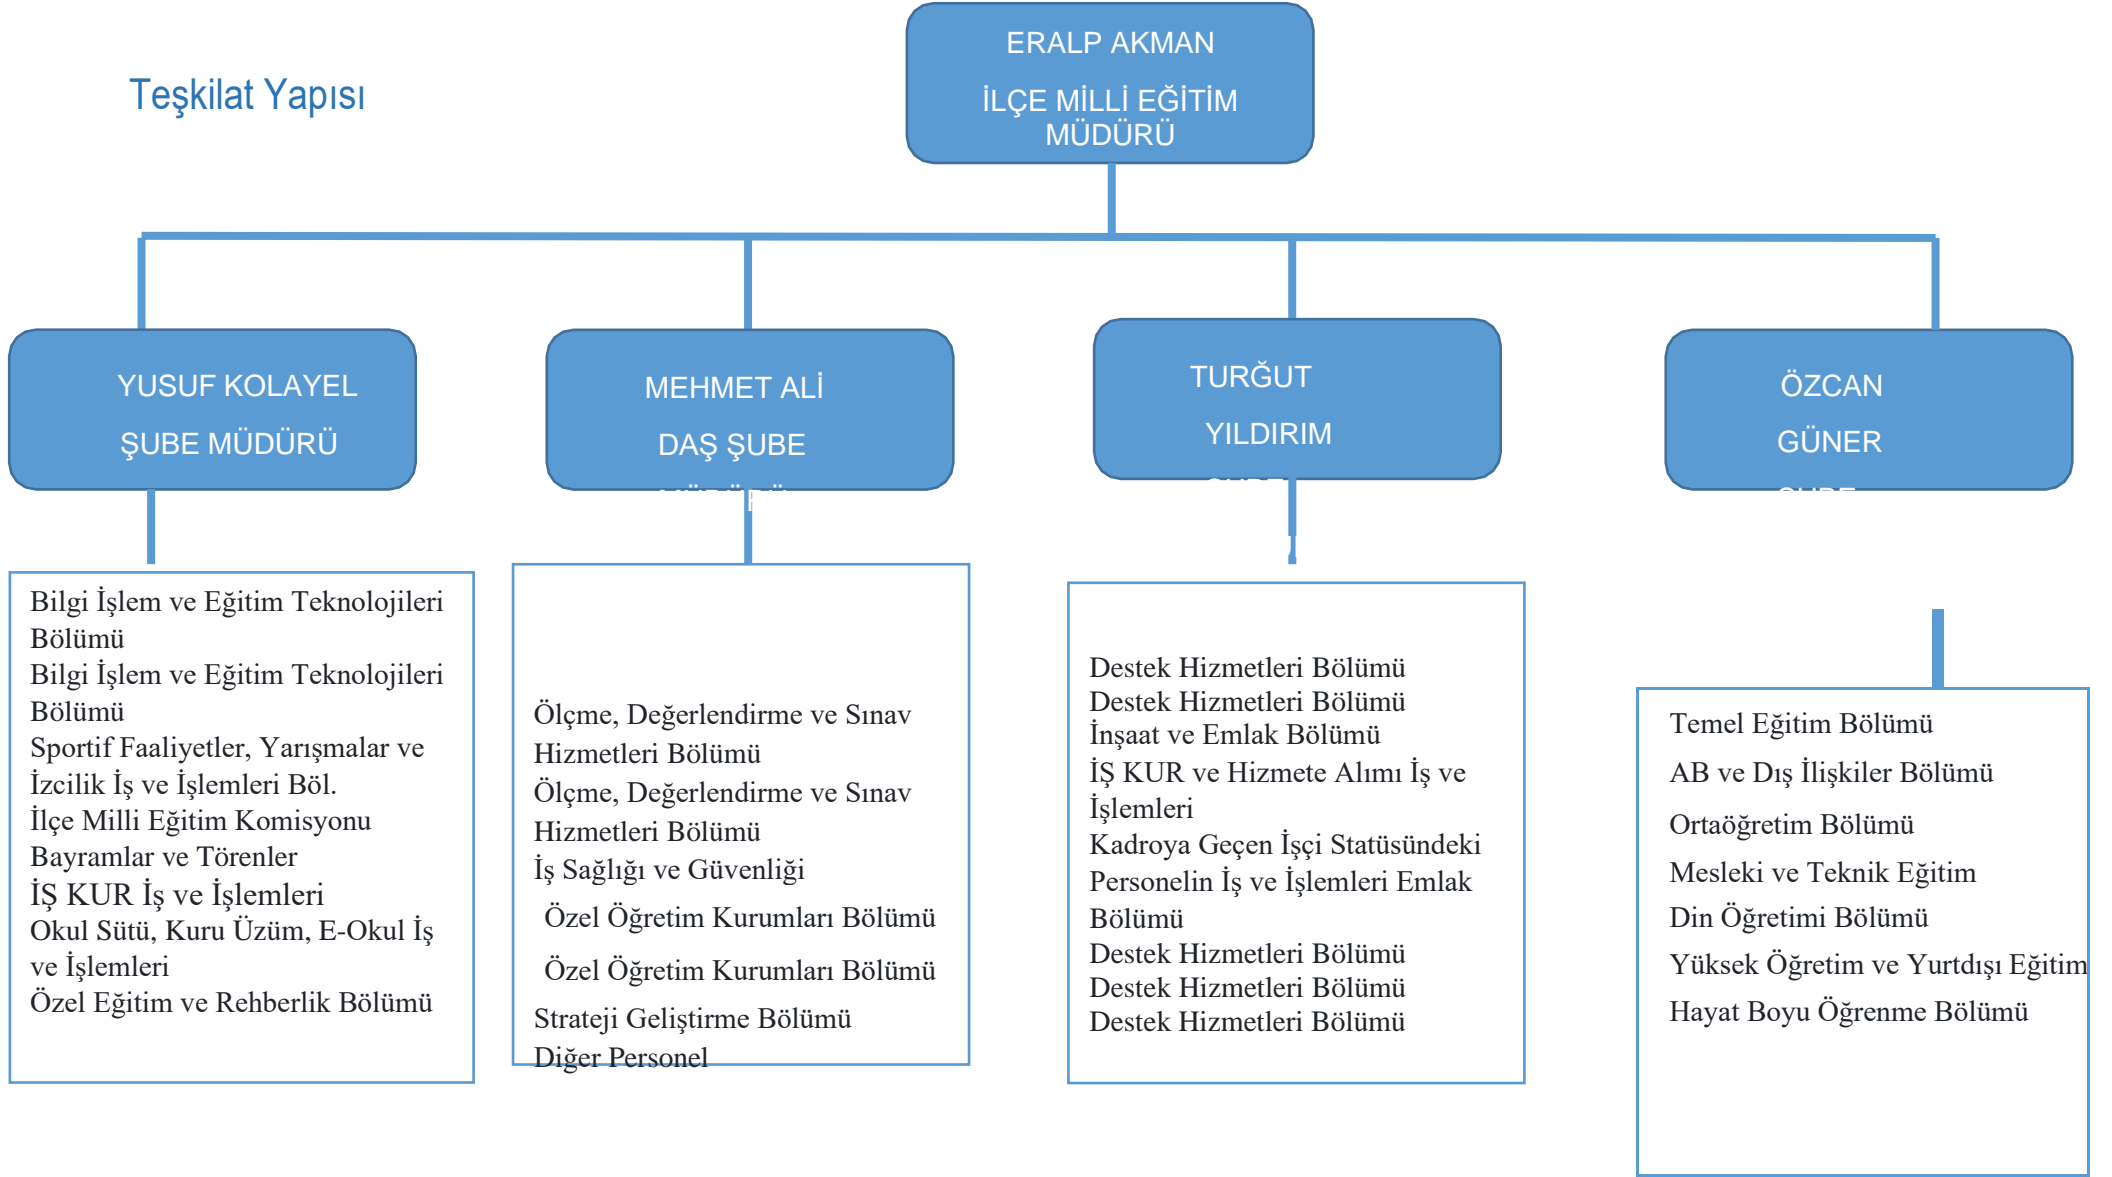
Teşkilat Yapısı

ERALP AKMAN

İLÇE MİLLİ EĞİTİM MÜDÜRÜ

YUSUF KOLAYEL

ŞUBE MÜDÜRÜ

MEHMET ALİ

DAŞ ŞUBE

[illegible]

TURĞUT

YILDIRIM

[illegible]

ÖZCAN

GÜNER

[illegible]

Bilgi İşlem ve Eğitim Teknolojileri Bölümü
Bilgi İşlem ve Eğitim Teknolojileri Bölümü
Sportif Faaliyetler, Yarışmalar ve İzcilik İş ve İşlemleri Böl.
İlçe Milli Eğitim Komisyonu
Bayramlar ve Törenler
İŞ KUR İş ve İşlemleri
Okul Sütü, Kuru Üzüm, E-Okul İş ve İşlemleri
Özel Eğitim ve Rehberlik Bölümü

Ölçme, Değerlendirme ve Sınav Hizmetleri Bölümü
Ölçme, Değerlendirme ve Sınav Hizmetleri Bölümü
İş Sağlığı ve Güvenliği
Özel Öğretim Kurumları Bölümü
Özel Öğretim Kurumları Bölümü
Strateji Geliştirme Bölümü
Diğer Personel

Destek Hizmetleri Bölümü
Destek Hizmetleri Bölümü
İnşaat ve Emlak Bölümü
İŞ KUR ve Hizmete Alımı İş ve İşlemleri
Kadroya Geçen İşçi Statüsündeki Personelin İş ve İşlemleri Emlak Bölümü
Destek Hizmetleri Bölümü
Destek Hizmetleri Bölümü
Destek Hizmetleri Bölümü

Temel Eğitim Bölümü
AB ve Dış İlişkiler Bölümü
Ortaöğretim Bölümü
Mesleki ve Teknik Eğitim
Din Öğretimi Bölümü
Yüksek Öğretim ve Yurtdışı Eğitim
Hayat Boyu Öğrenme Bölümü